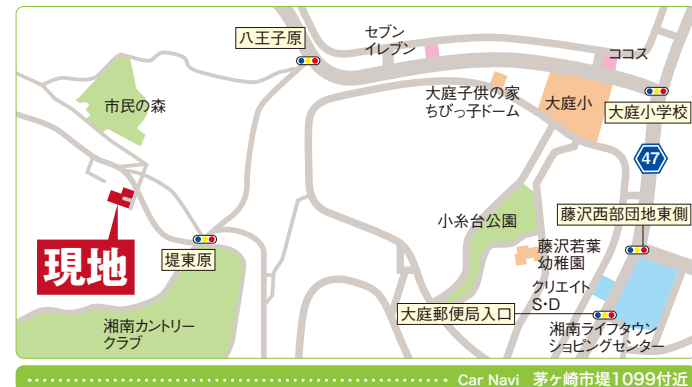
八王子原

セブン
イレブン

ココス

市民の森

大庭子供の家
ちびっ子ドーム

大庭小

大庭小学校

47

現地

小糸台公園

藤沢西部団地東側

堤東原

藤沢若葉
幼稚園

クリエイト
S・D

大庭郵便局入口

湘南カントリー
クラブ

湘南ライフタウン
ショピングセンター

Car Navi 茅ヶ崎市堤1099付近